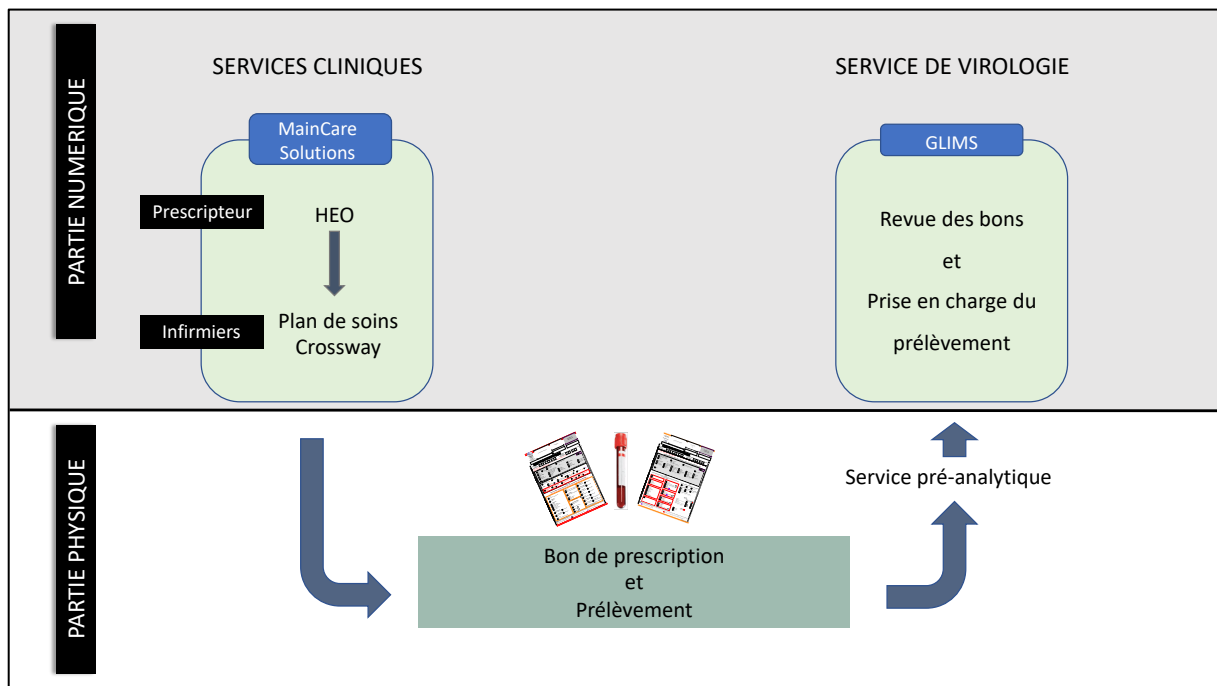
PARTIE NUMERIQUE

SERVICES CLINIQUES

MainCare Solutions

Prescripteur

HEO

Infirmiers

Plan de soins Crossway

SERVICE DE VIROLOGIE

GLIMS

Revue des bons

et

Prise en charge du prélèvement

PARTIE PHYSIQUE

Bon de prescription
et
Prélèvement

Service pré-analytique